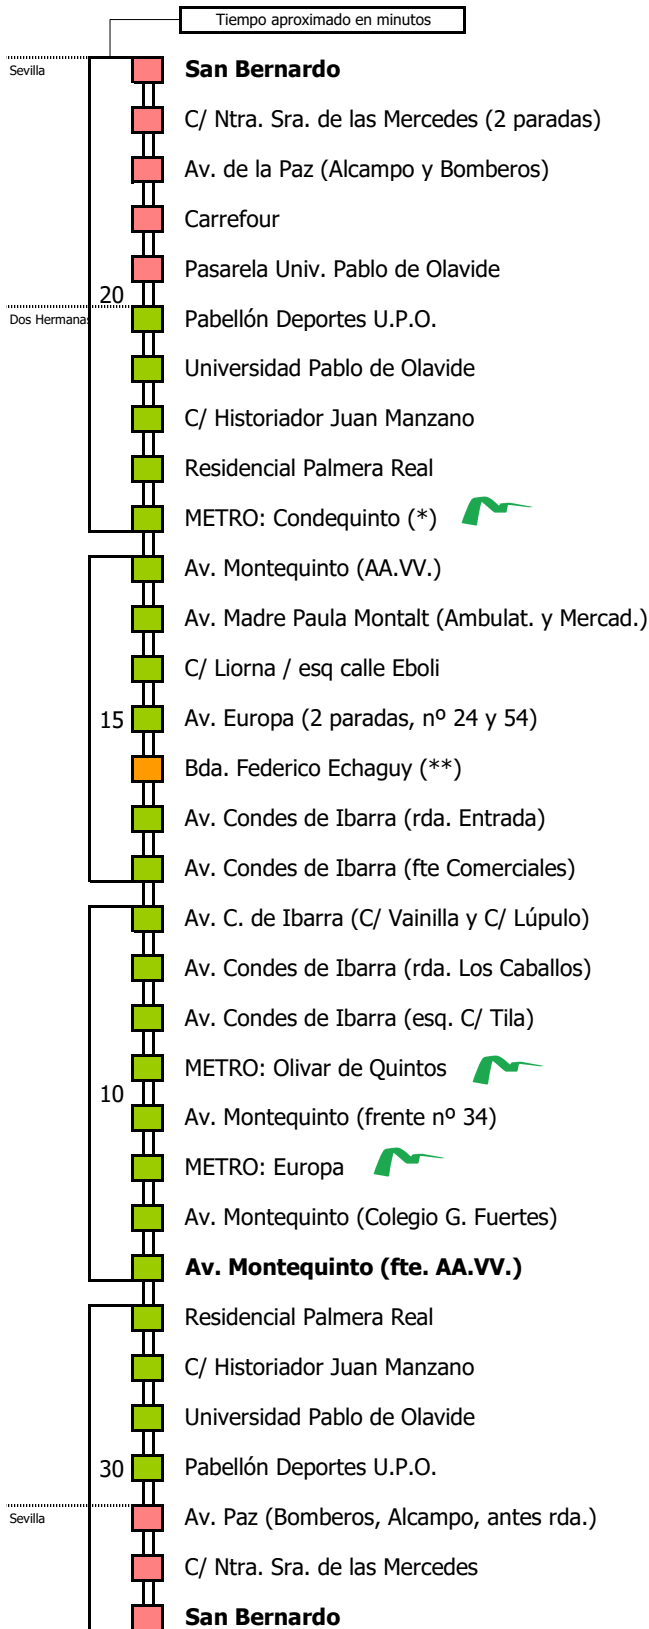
Tiempo aproximado en minutos

Sevilla

San Bernardo

C/ Ntra. Sra. de las Mercedes (2 paradas)

Av. de la Paz (Alcampo y Bomberos)

Carrefour

Pasarela Univ. Pablo de Olavide

20

Dos Hermanas

Pabellón Deportes U.P.O.

Universidad Pablo de Olavide

C/ Historiador Juan Manzano

Residencial Palmera Real

METRO: Condequinto (*)

Av. Montequinto (AA.VV.)

Av. Madre Paula Montalt (Ambulat. y Mercad.)

C/ Liorna / esq calle Eboli

15

Av. Europa (2 paradas, nº 24 y 54)

Bda. Federico Echaguy (**)

Av. Condes de Ibarra (rda. Entrada)

Av. Condes de Ibarra (fte Comerciales)

Av. C. de Ibarra (C/ Vainilla y C/ Lúpulo)

Av. Condes de Ibarra (rda. Los Caballos)

Av. Condes de Ibarra (esq. C/ Tila)

METRO: Olivar de Quintos

10

Av. Montequinto (frente nº 34)

METRO: Europa

Av. Montequinto (Colegio G. Fuertes)

Av. Montequinto (fte. AA.VV.)

Residencial Palmera Real

C/ Historiador Juan Manzano

Universidad Pablo de Olavide

30

Pabellón Deportes U.P.O.

Sevilla

Av. Paz (Bomberos, Alcampo, antes rda.)

C/ Ntra. Sra. de las Mercedes

San Bernardo